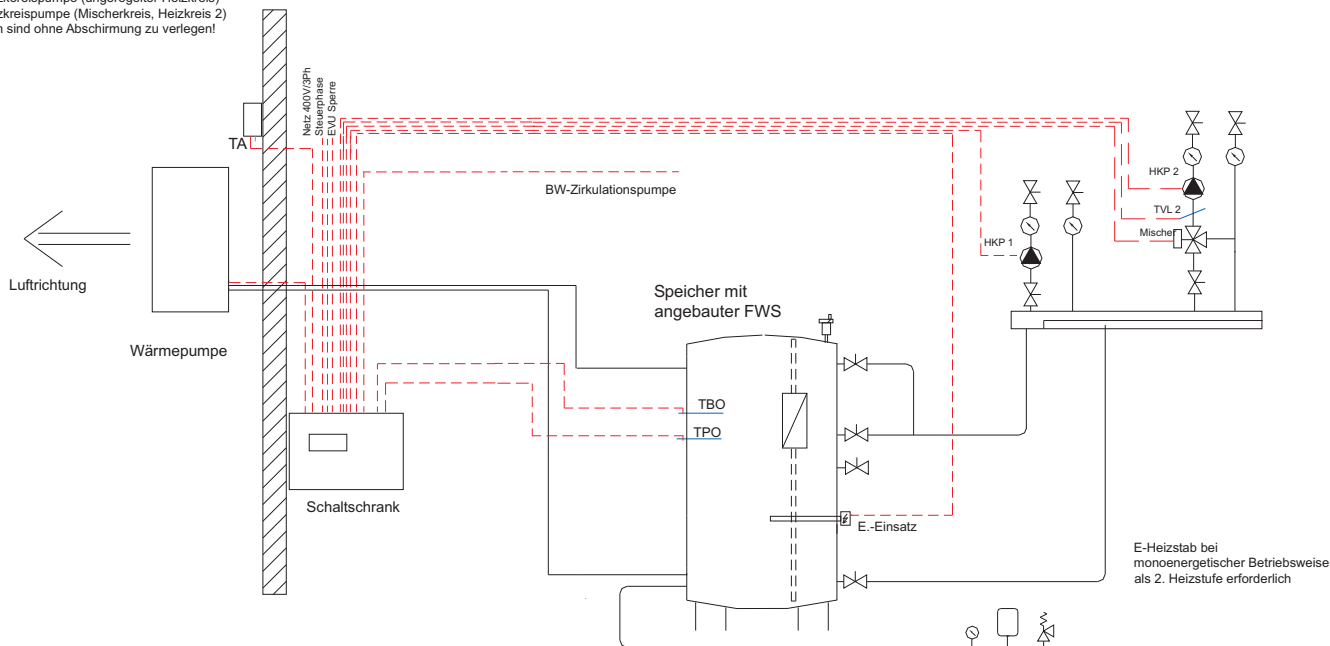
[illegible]kreispumpe (ungeregelter Heizkreis)
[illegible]zkreispumpe (Mischerkreis, Heizkreis 2)
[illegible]n sind ohne Abschirmung zu verlegen!

TA

Netz 400V/3Ph
Steuerphase
EVU Sperre

BW-Zirkulationspumpe

HKP 2
TVL 2
Mischer
HKP 1

Luftrichtung

Wärmepumpe

Speicher mit
angebauter FWS

TBO
TPO

Schaltschrank

E.-Einsatz

E-Heizstab bei
monoenergetischer Betriebsweise
als 2. Heizstufe erforderlich